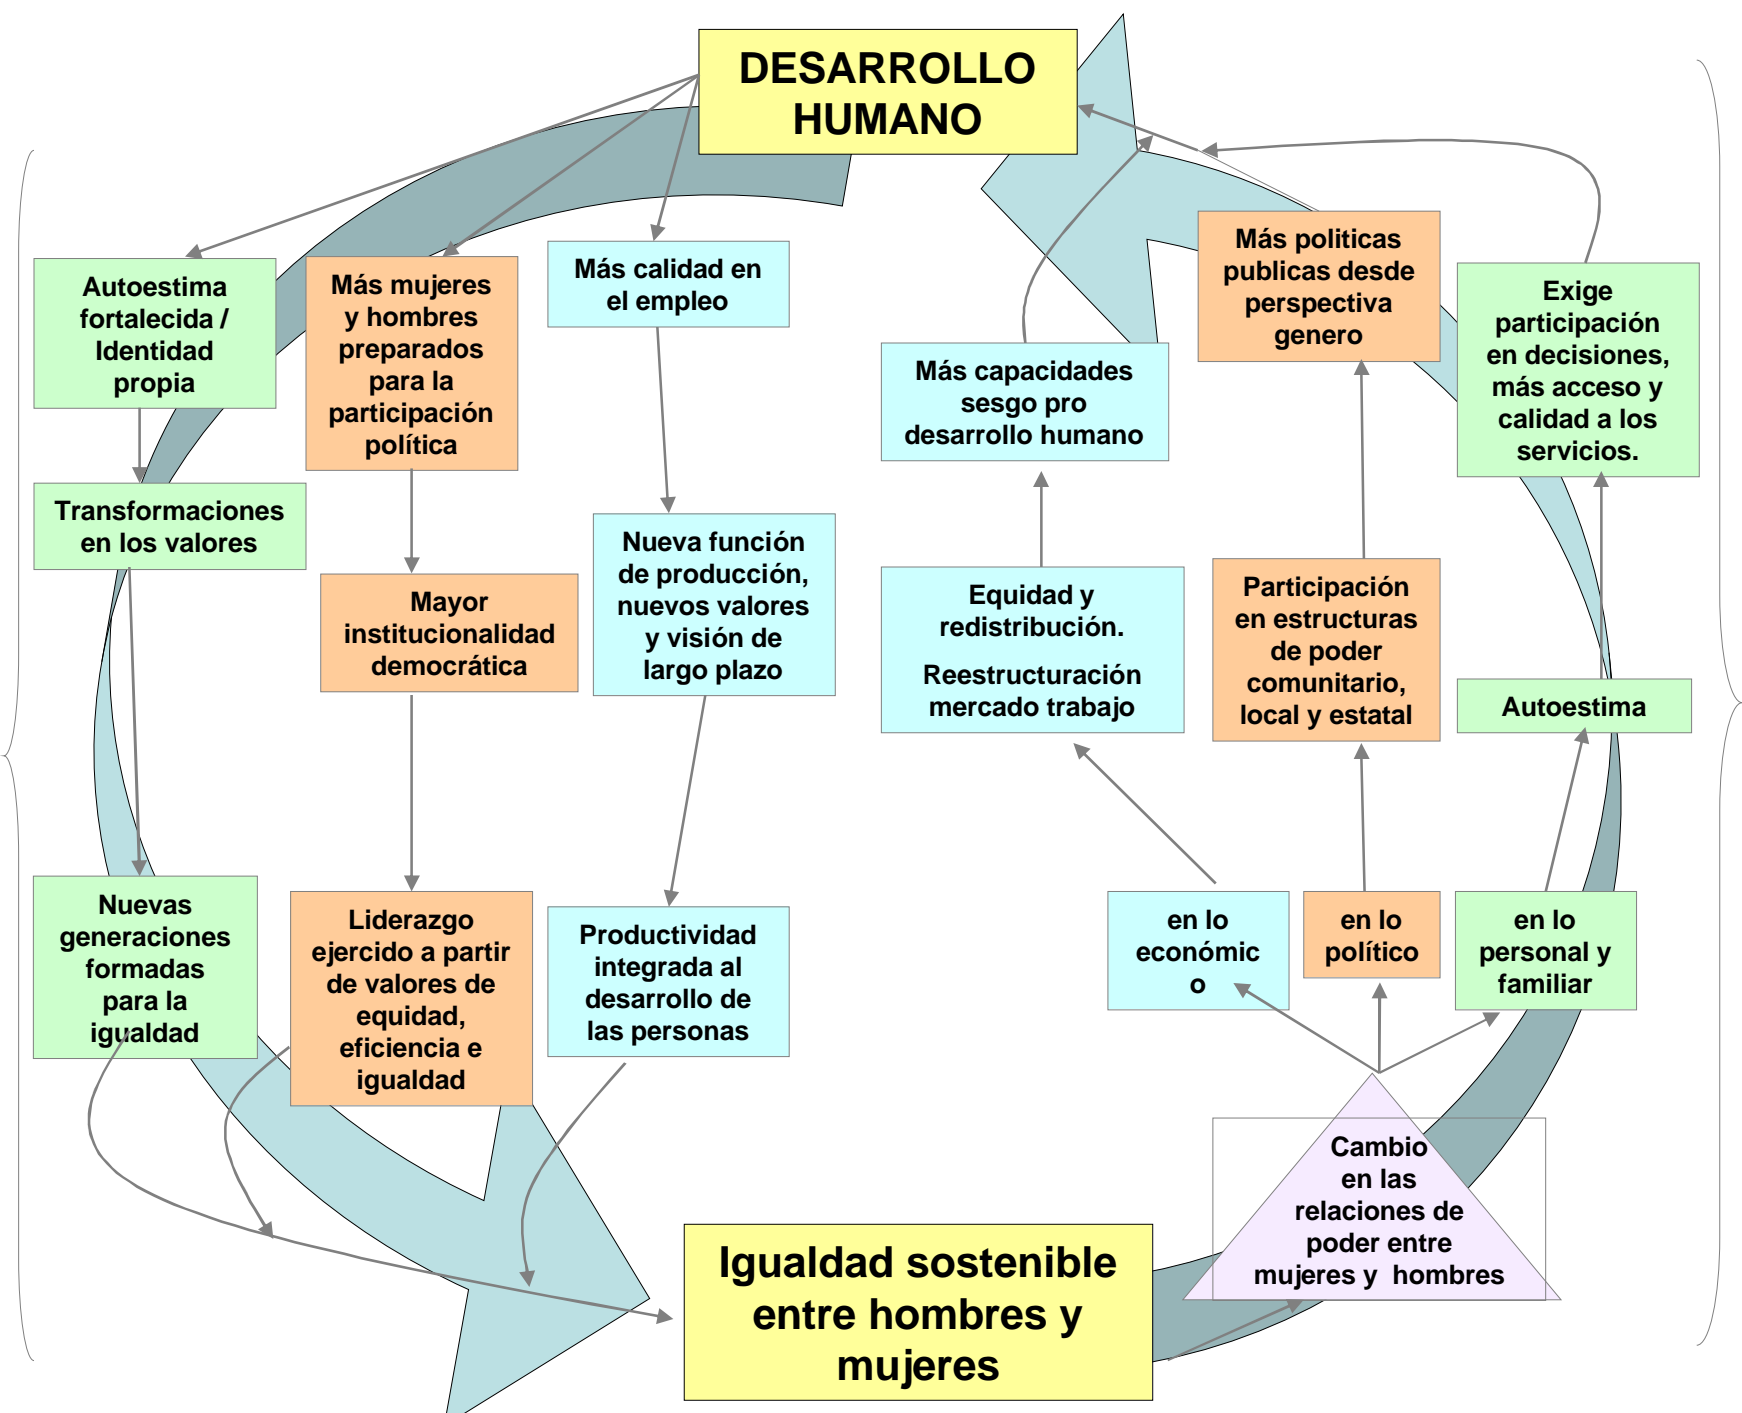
DESARROLLO HUMANO

Autoestima fortalecida / Identidad propia

Más mujeres y hombres preparados para la participación política

Más calidad en el empleo

Más capacidades sesgo pro desarrollo humano

Más politicas publicas desde perspectiva genero

Exige participación en decisiones, más acceso y calidad a los servicios.

Transformaciones en los valores

Mayor institucionalidad democrática

Nueva función de producción, nuevos valores y visión de largo plazo

Equidad y redistribución.

Reestructuración mercado trabajo

Participación en estructuras de poder comunitario, local y estatal

Autoestima

Nuevas generaciones formadas para la igualdad

Liderazgo ejercido a partir de valores de equidad, eficiencia e igualdad

Productividad integrada al desarrollo de las personas

en lo económic o

en lo político

en lo personal y familiar

Cambio en las relaciones de poder entre mujeres y hombres

Igualdad sostenible entre hombres y mujeres